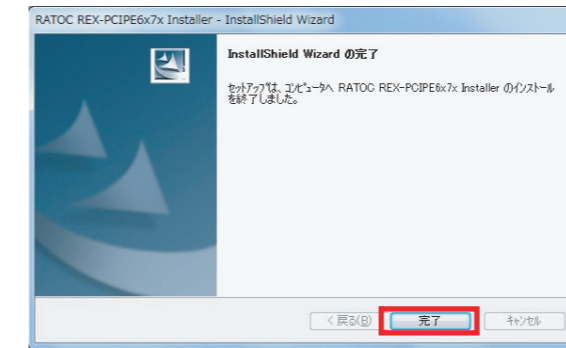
RATOC REX-PCIPE6x7x Installer - InstallShield Wizard

InstallShield Wizard の完了

セットアップは、コンピュータへ RATOC REX-PCIPE6x7x Installer のインストールを終了しました。

< 戻る(B)

完了

キャンセル